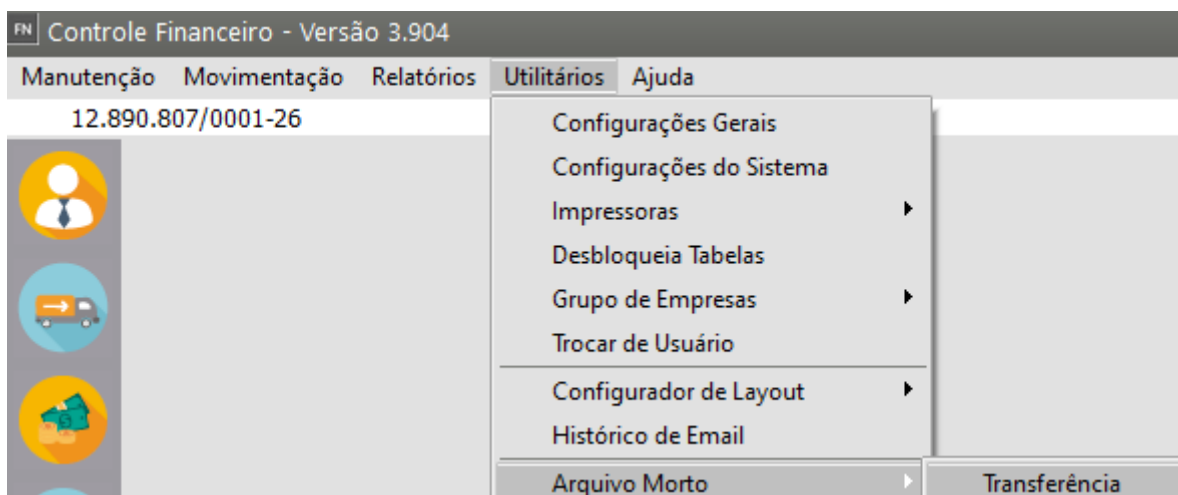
FN Controle Financeiro - Versão 3.904

Manutenção Movimentação Relatórios Utilitários Ajuda

12.890.807/0001-26

Configurações Gerais
Configurações do Sistema
Impressoras
Desbloqueia Tabelas
Grupo de Empresas
Trocar de Usuário
Configurador de Layout
Histórico de Email
Arquivo Morto

Transferência